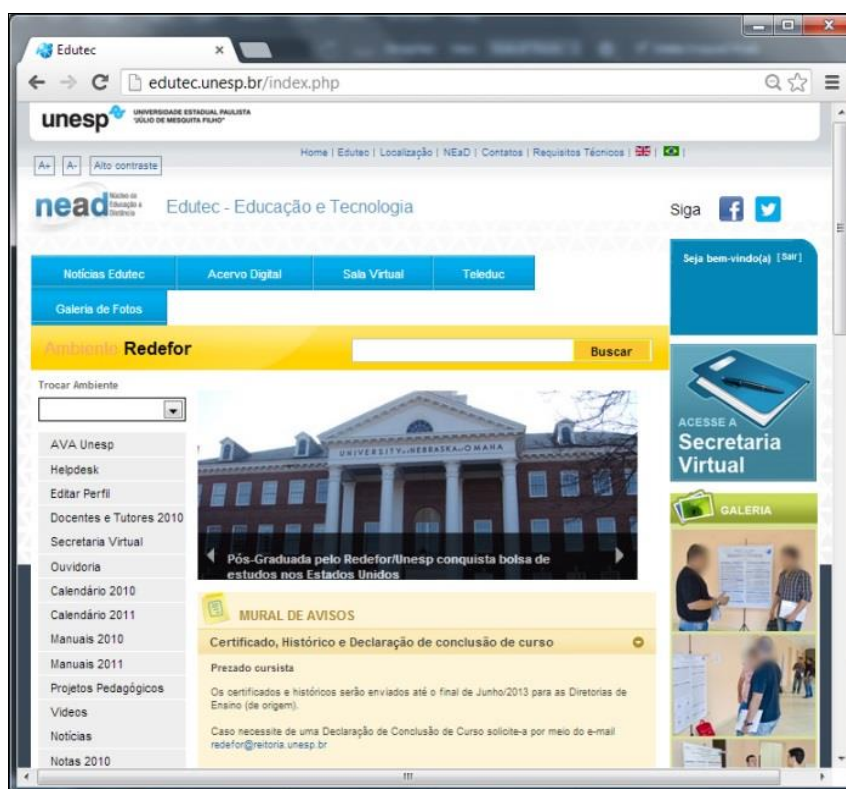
Edutec

edutec.unesp.br/index.php

unesp UNIVERSIDADE ESTADUAL PAULISTA "JÚLIO DE MESQUITA FILHO"

A+ A- Alto contraste

Home | Edutec | Localização | NEaD | Contatos | Requisitos Técnicos |

nead Núcleo de Educação a Distância Edutec - Educação e Tecnologia

Siga

Notícias Edutec | Acervo Digital | Sala Virtual | Teleduc | Galeria de Fotos

Seja bem-vindo(a) [Sair]

Ambiente Redefor

Buscar

Trocar Ambiente

AVA Unesp
Helpdesk
Editar Perfil
Docentes e Tutores 2010
Secretaria Virtual
Ouvidoria
Calendário 2010
Calendário 2011
Manuais 2010
Manuais 2011
Projetos Pedagógicos
Videos
Notícias
Notas 2010

UNIVERSITY of NEBRASKA at OMAHA

Pós-Graduada pelo Redefor/Unesp conquista bolsa de estudos nos Estados Unidos

ACESSE A Secretaria Virtual

GALERIA

MURAL DE AVISOS

Certificado, Histórico e Declaração de conclusão de curso

Prezado cursista

Os certificados e históricos serão enviados até o final de Junho/2013 para as Diretorias de Ensino (de origem).

Caso necessite de uma Declaração de Conclusão de Curso solicite-a por meio do e-mail redefor@reitoria.unesp.br